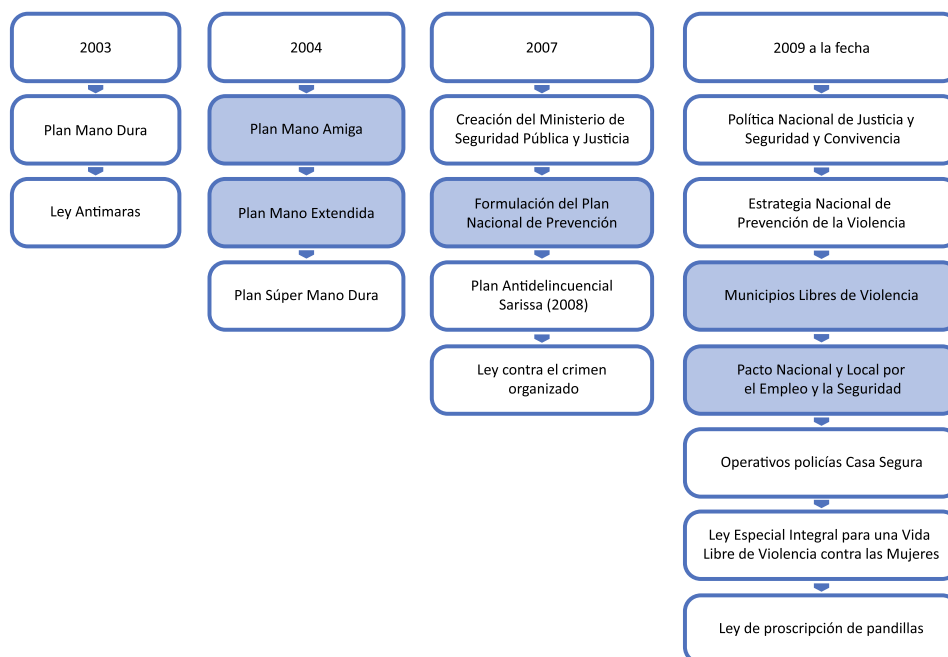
2003

Plan Mano Dura

Ley Antimaras

2004

Plan Mano Amiga

Plan Mano Extendida

Plan Súper Mano Dura

2007

Creación del Ministerio de Seguridad Pública y Justicia

Formulación del Plan Nacional de Prevención

Plan Antidelincuencial Sarissa (2008)

Ley contra el crimen organizado

2009 a la fecha

Política Nacional de Justicia y Seguridad y Convivencia

Estrategia Nacional de Prevención de la Violencia

Municipios Libres de Violencia

Pacto Nacional y Local por el Empleo y la Seguridad

Operativos policías Casa Segura

Ley Especial Integral para una Vida Libre de Violencia contra las Mujeres

Ley de proscripción de pandillas